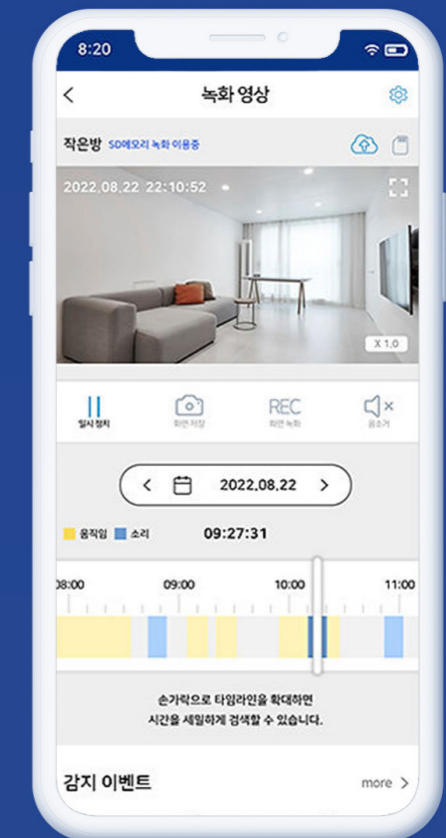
8:20

<

녹화 영상

작은방 SD메모리 녹화 이용중

2022.08.22 22:10:52

X 1.0

일시 정지

화면 저장

REC

화면 녹화

음소거

<

2022.08.22

>

움직임 소리

09:27:31

08:00

09:00

10:00

11:00

손가락으로 타임라인을 확대하면 시간을 세밀하게 검색할 수 있습니다.

감지 이벤트

more >